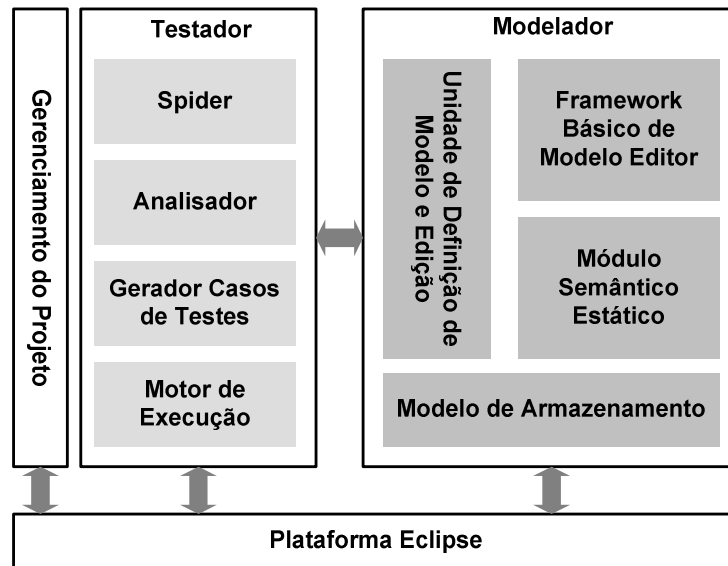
Gerenciamento do Projeto

Testador

Spider

Analisador

Gerador Casos de Testes

Motor de Execução

Modelador

Unidade de Definição de Modelo e Edição

Framework Básico de Modelo Editor

Módulo Semântico Estático

Modelo de Armazenamento

Plataforma Eclipse